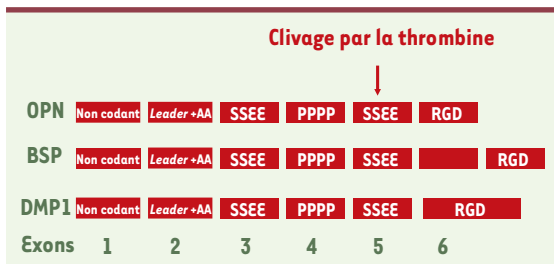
Clivage par la thrombine

| | | | | | | |
|---|---|---|---|---|---|---|
| OPN | Non codant | *Leader* +AA | SSEE | PPPP | SSEE | RGD |
| BSP | Non codant | *Leader* +AA | SSEE | PPPP | SSEE | RGD |
| DMP1 | Non codant | *Leader* +AA | SSEE | PPPP | SSEE | RGD |
| Exons | 1 | 2 | 3 | 4 | 5 | 6 |